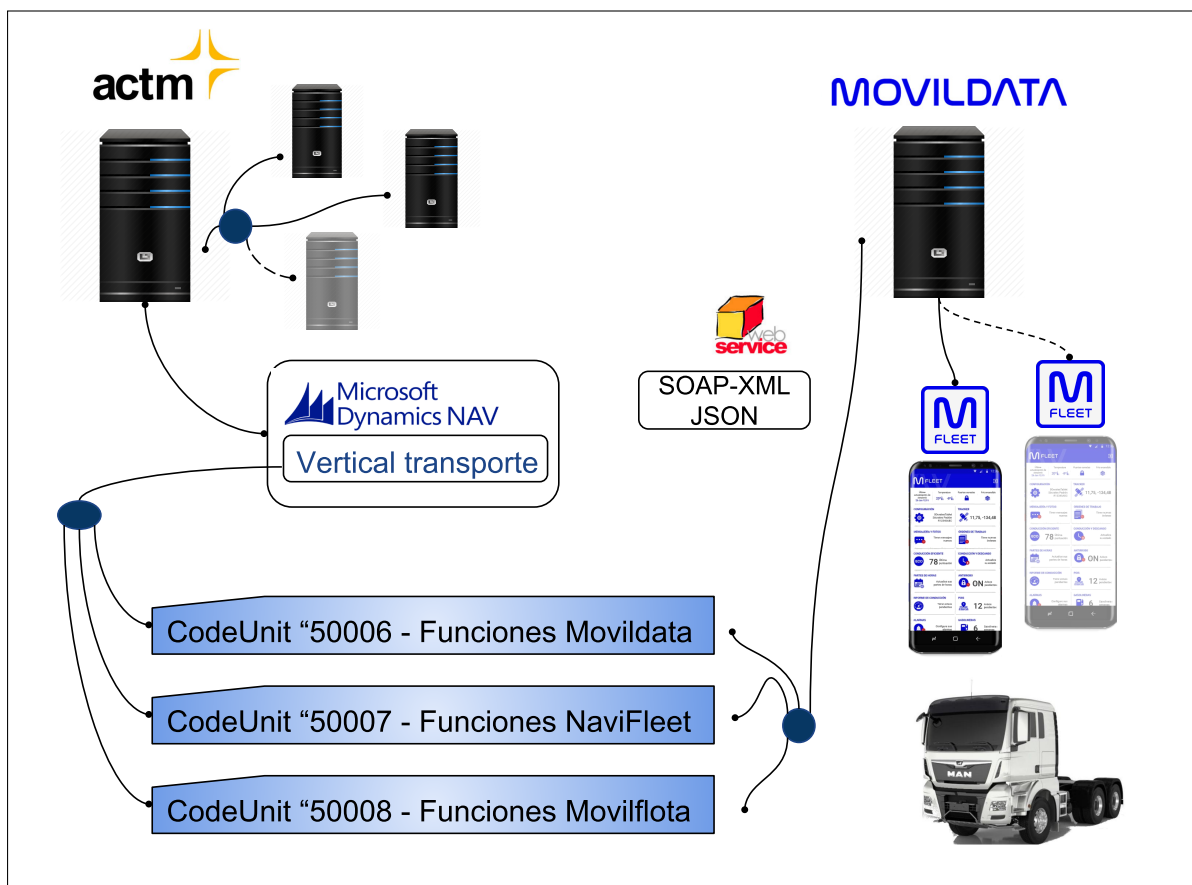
actm

MOVILDATA

web service

SOAP-XML
JSON

Microsoft Dynamics NAV

Vertical transporte

M FLEET

M FLEET

CodeUnit “50006 - Funciones Movildata

CodeUnit “50007 - Funciones NaviFleet

CodeUnit “50008 - Funciones Movilflota

MAN